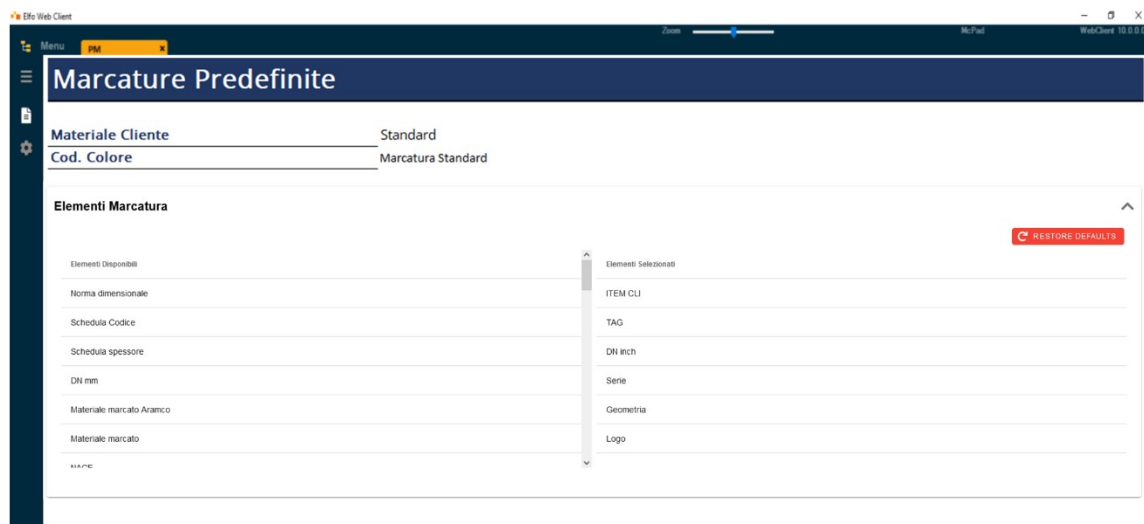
Elfo Web Client

Menu PM ×

Zoom

McPad

WebClient 10.0.0.0

Marcature Predefinite

Materiale Cliente Standard

Cod. Colore Marcatura Standard

Elementi Marcatura

RESTORE DEFAULTS

| Elementi Disponibili | Elementi Selezionati |
|---|---|
| Norma dimensionale | ITEM CLI |
| Schedula Codice | TAG |
| Schedula spessore | DN inch |
| DN mm | Serie |
| Materiale marcato Aramco | Geometria |
| Materiale marcato | Logo |
| NACE | |